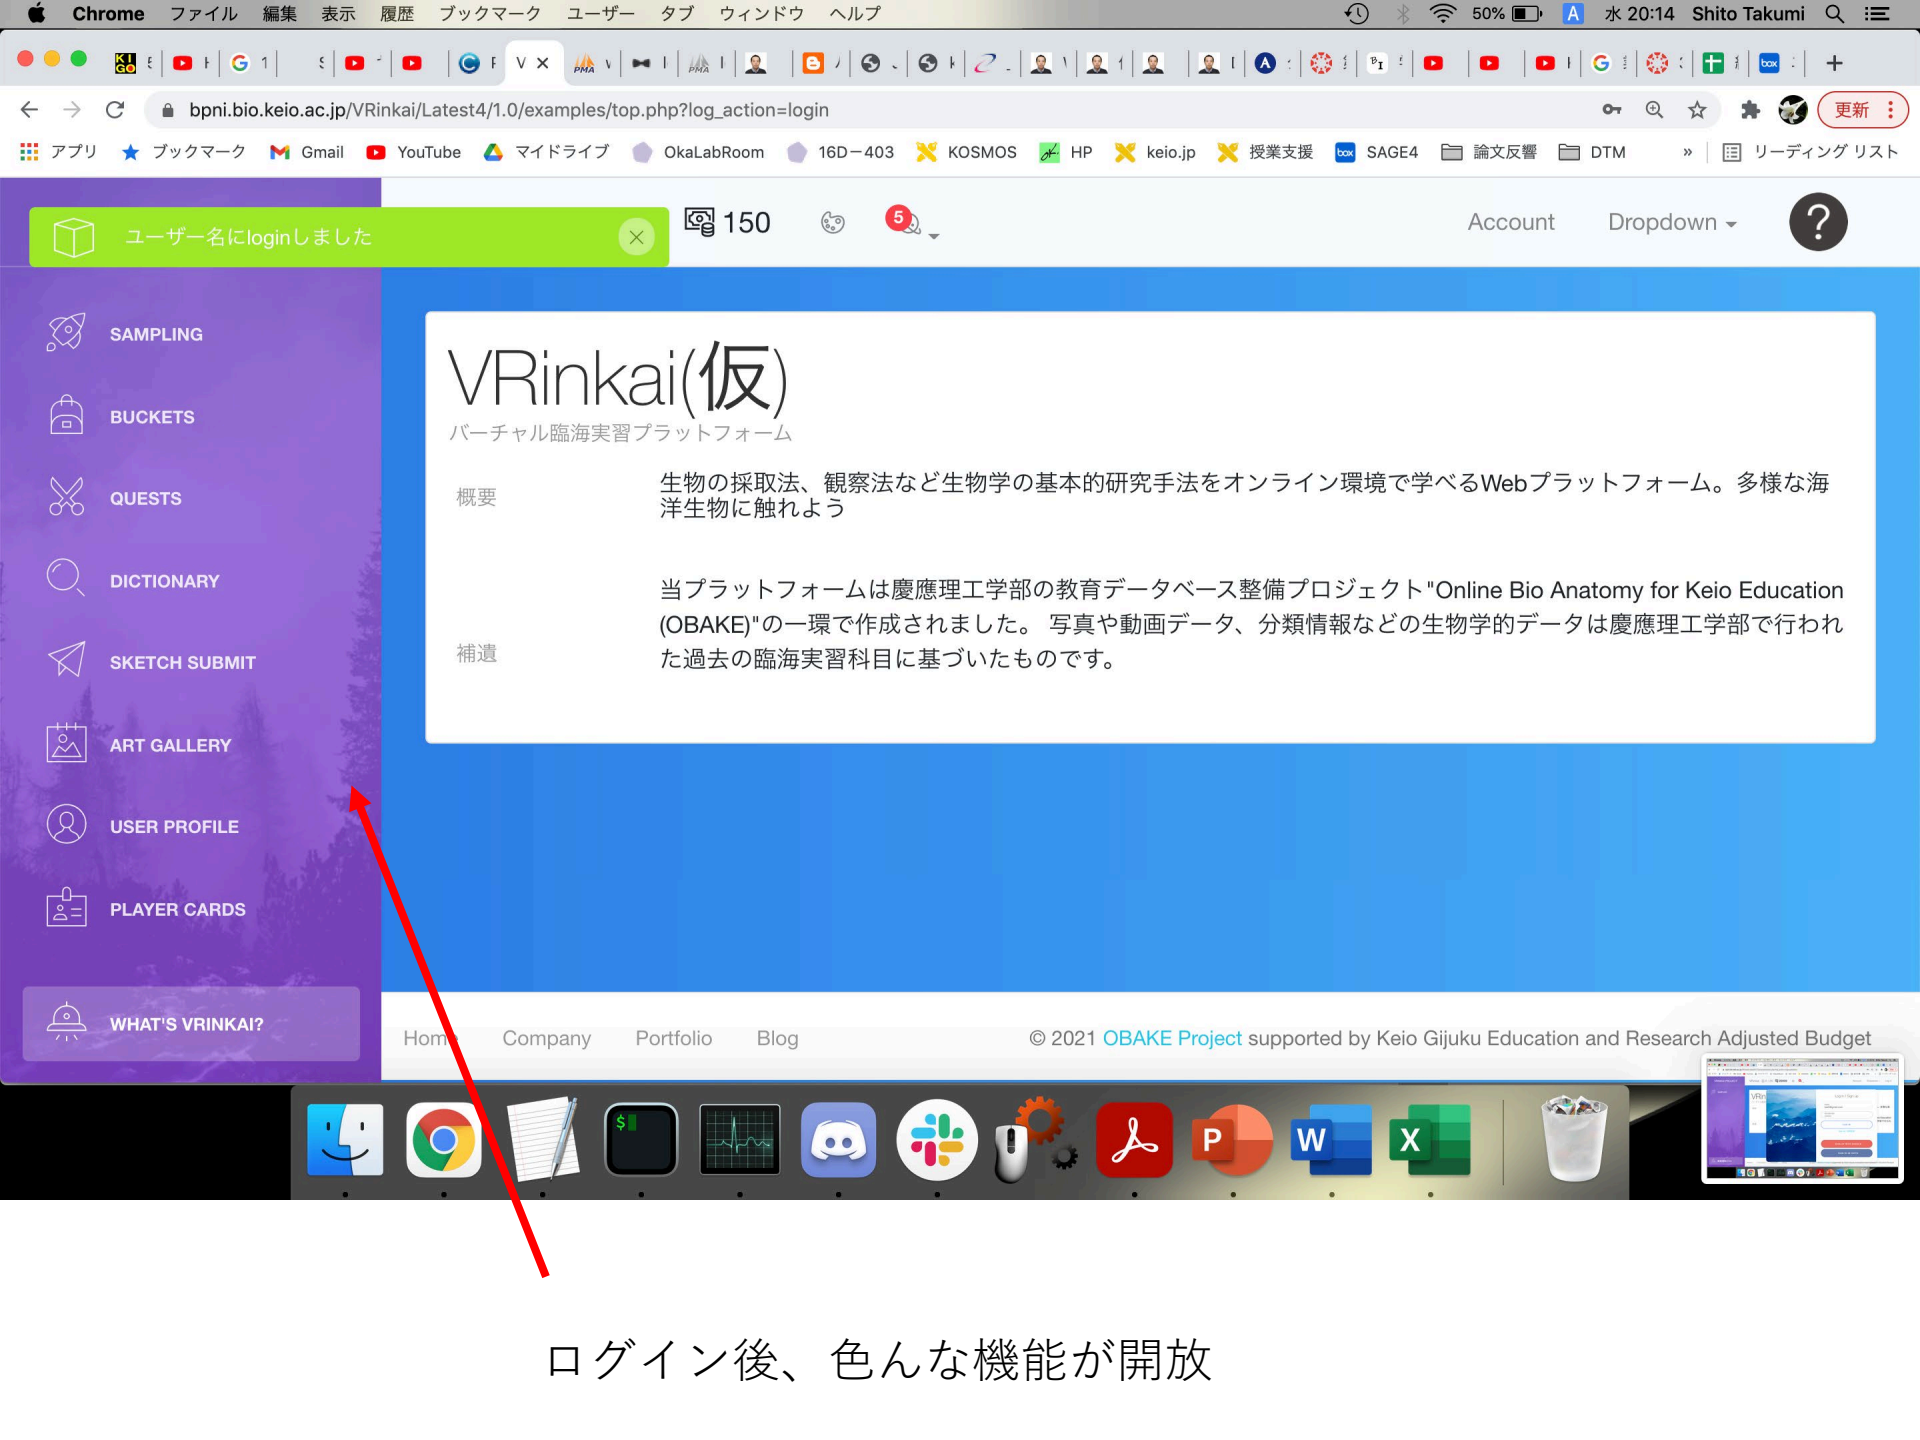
Chrome ファイル 編集 表示 履歴 ブックマーク ユーザー タブ ウィンドウ ヘルプ

50% 水 20:14 Shito Takumi

bpni.bio.keio.ac.jp/VRinkai/Latest4/1.0/examples/top.php?log_action=login

更新

アプリ ブックマーク Gmail YouTube マイドライブ OkaLabRoom 16D−403 KOSMOS HP keio.jp 授業支援 SAGE4 論文反響 DTM » リーディング リスト

ユーザー名にloginしました

150

5

Account Dropdown

?

SAMPLING

BUCKETS

QUESTS

DICTIONARY

SKETCH SUBMIT

ART GALLERY

USER PROFILE

PLAYER CARDS

WHAT'S VRINKAI?

VRinkai(仮)
バーチャル臨海実習プラットフォーム

概要

生物の採取法、観察法など生物学の基本的研究手法をオンライン環境で学べるWebプラットフォーム。多様な海洋生物に触れよう

補遺

当プラットフォームは慶應理工学部の教育データベース整備プロジェクト"Online Bio Anatomy for Keio Education (OBAKE)"の一環で作成されました。 写真や動画データ、分類情報などの生物学的データは慶應理工学部で行われた過去の臨海実習科目に基づいたものです。

Home Company Portfolio Blog

© 2021 OBAKE Project supported by Keio Gijuku Education and Research Adjusted Budget

ログイン後、色んな機能が開放